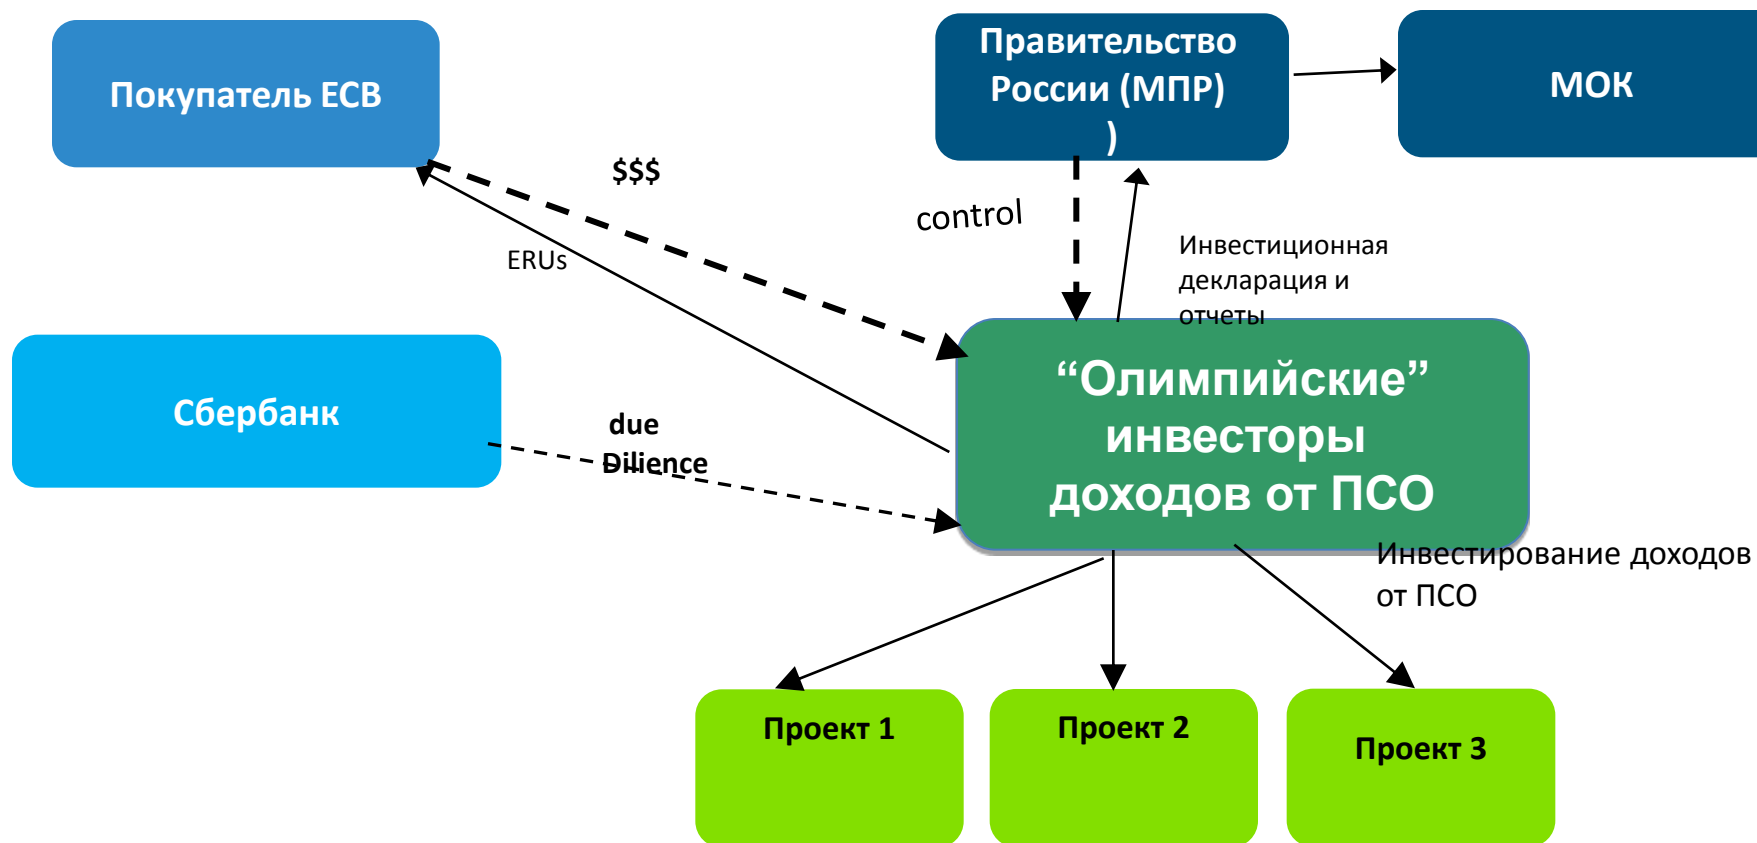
Покупатель ЕСВ

Правительство России (МПР) )

МОК

$$$

control

ERUs

Инвестиционная декларация и отчеты

Сбербанк

due Dilience

“Олимпийские” инвесторы доходов от ПСО

Инвестирование доходов от ПСО

Проект 1

Проект 2

Проект 3